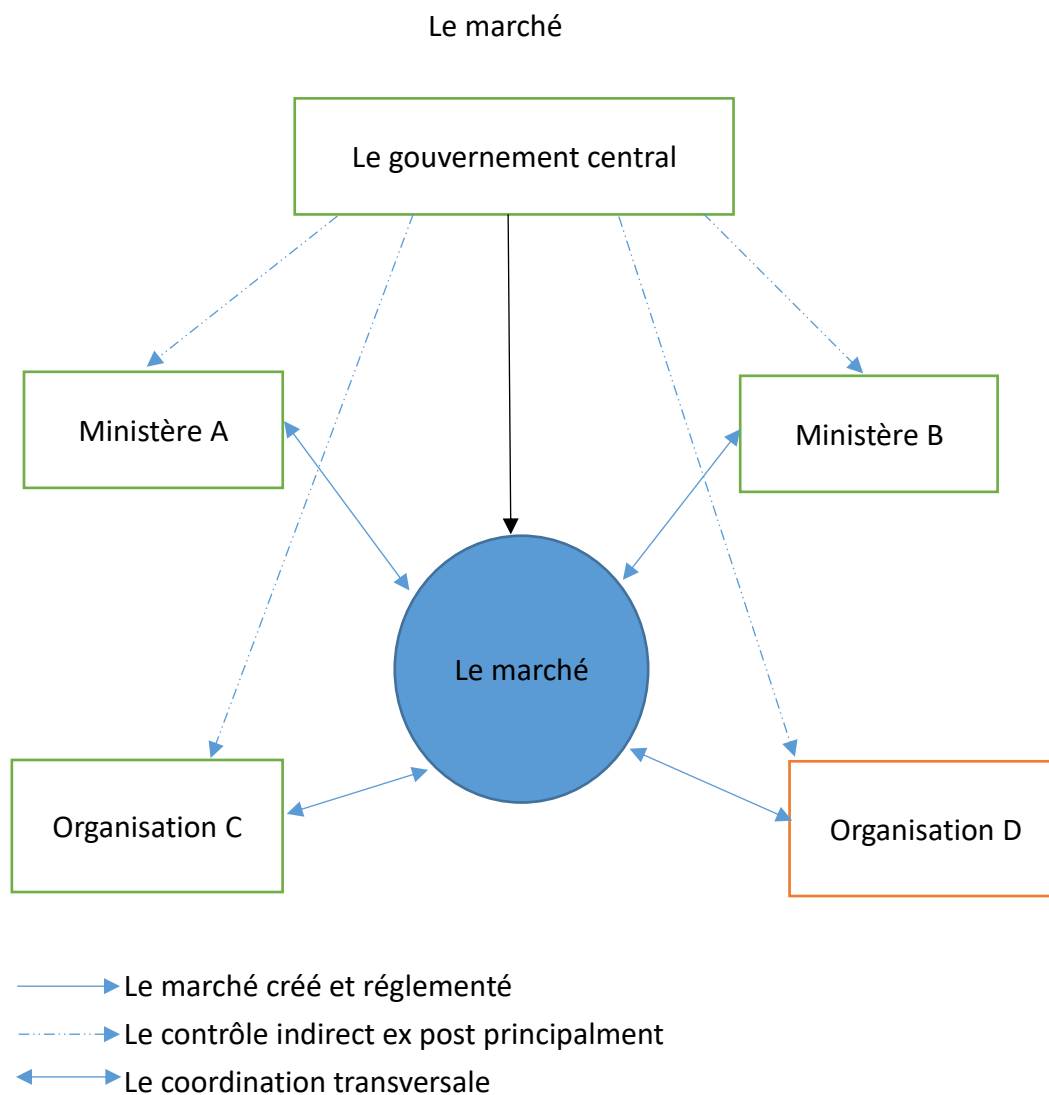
Le marché

Le gouvernement central

Ministère A

Ministère B

Le marché

Organisation C

Organisation D

Le marché créé et réglementé

Le contrôle indirect ex post principalment

Le coordination transversale